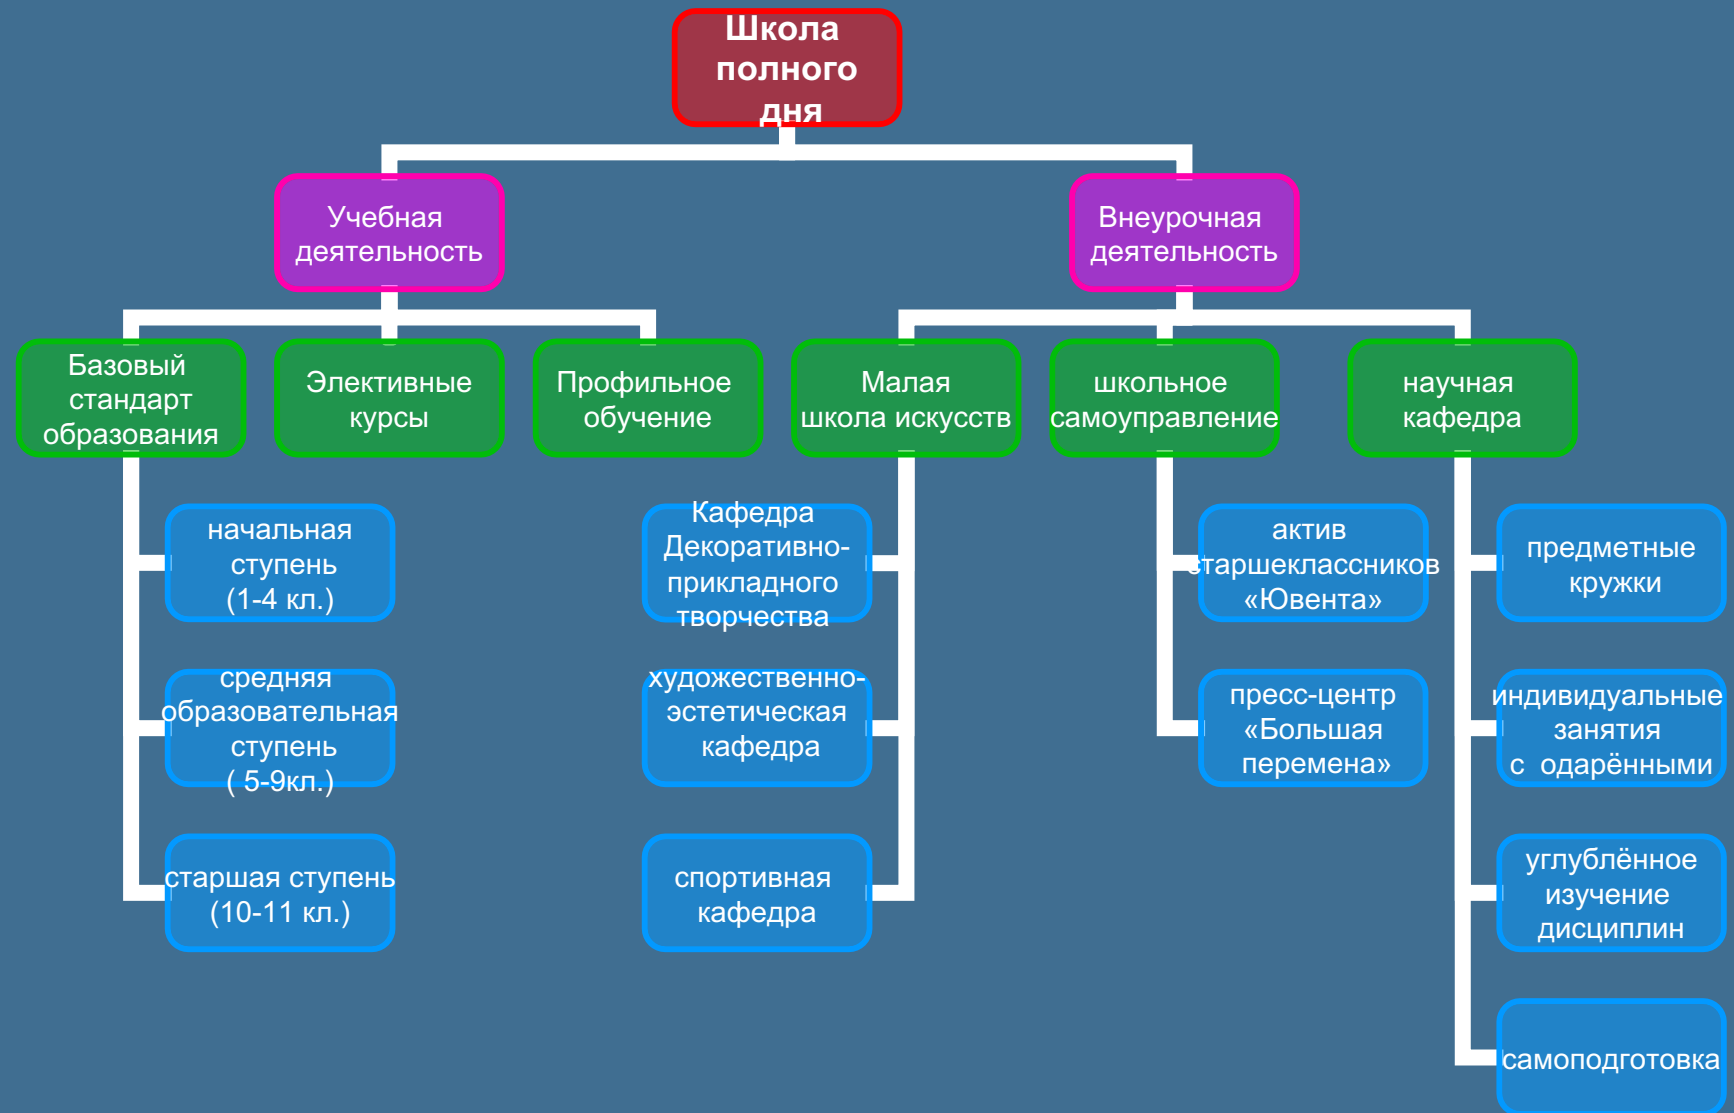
Школа полного дня

Учебная деятельность

Внеурочная деятельность

Базовый стандарт образования

Элективные курсы

Профильное обучение

Малая школа искусств

школьное самоуправление

научная кафедра

начальная ступень (1-4 кл.)

средняя образовательная ступень ( 5-9кл.)

старшая ступень (10-11 кл.)

Кафедра Декоративно-прикладного творчества

художественно-эстетическая кафедра

спортивная кафедра

актив старшеклассников «Ювента»

пресс-центр «Большая перемена»

предметные кружки

индивидуальные занятия с одарёнными

углублённое изучение дисциплин

самоподготовка